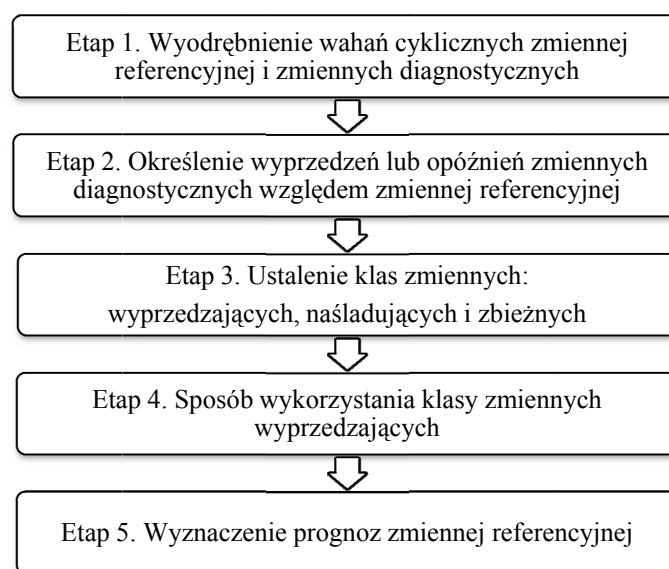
Etap 1. Wyodrębnienie wahań cyklicznych zmiennej referencyjnej i zmiennych diagnostycznych

Etap 2. Określenie wyprzedzeń lub opóźnień zmiennych diagnostycznych względem zmiennej referencyjnej

Etap 3. Ustalenie klas zmiennych: wyprzedzających, naśladujących i zbieżnych

Etap 4. Sposób wykorzystania klasy zmiennych wyprzedzających

Etap 5. Wyznaczenie prognoz zmiennej referencyjnej